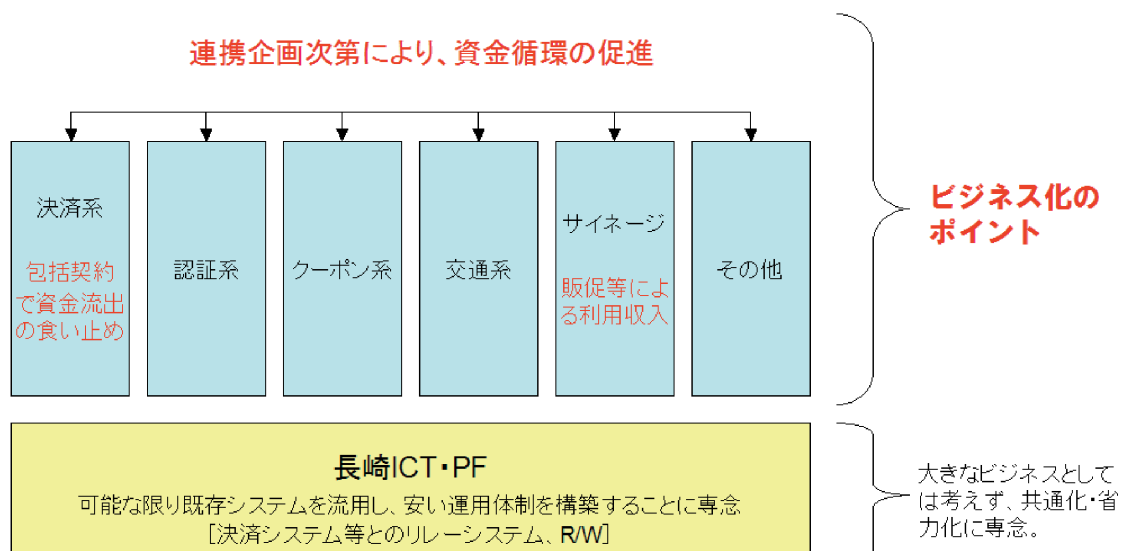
連携企画次第により、資金循環の促進

決済系

包括契約で資金流出の食い止め

認証系

クーポン系

交通系

サイネージ

販促等による利用収入

その他

ビジネス化のポイント

長崎ICT・PF

可能な限り既存システムを流用し、安い運用体制を構築することに専念

［決済システム等とのリレーシステム、R/W］

大きなビジネスとしては考えず、共通化・省力化に専念。